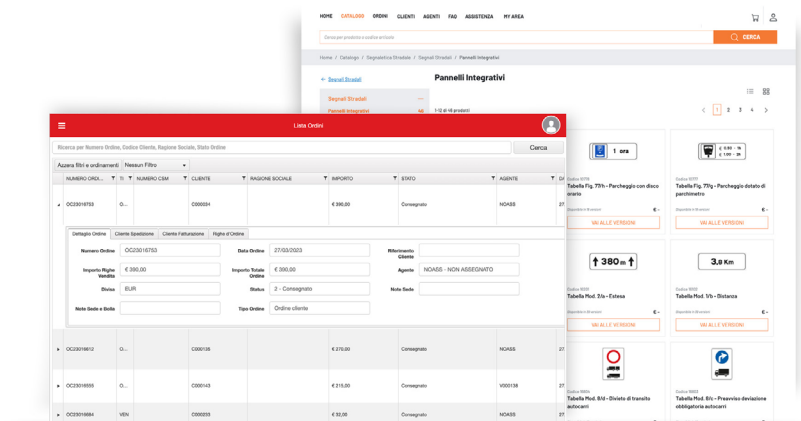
HOME CATALOGO ORDINI CLIENTI AGENTI FAQ ASSISTENZA MY AREA

Cerca per prodotto o codice articolo

CERCA

Home / Catalogo / Segnaletica Stradale / Segnali Stradali / Pannelli Integrativi

← Segnali Stradali

Pannelli Integrativi

Segnali Stradali

Pannelli Integrativi 48

1-12 di 48 prodotti

1 2 3 4 >

1 ora

Tabella Fig. 77/h - Parcheggio con disco orario

VAI ALLE VERSIONI

Tabella Fig. 77/g - Parcheggio dotato di parchimetro

VAI ALLE VERSIONI

380 m

Tabella Mod. 3/a - Estesa

VAI ALLE VERSIONI

3,8 Km

Tabella Mod. 1/b - Distanza

VAI ALLE VERSIONI

Tabella Mod. 8/d - Divieto di transito autocarri

Tabella Mod. 6/c - Preavviso deviazione obbligatoria autocarri

Lista Ordini

Ricerca per Numero Ordine, Codice Cliente, Ragione Sociale, Stato Ordine

Cerca

Azzera filtri e ordinamenti

Nessun Filtro

| | NUMERO ORDI... | TI | NUMERO CSM | CLIENTE | RAGIONE SOCIALE | IMPORTO | STATO | AGENTE |
|---|---|---|---|---|---|---|---|---|
| ▲ | OC23016753 | O... | | C000004 | | € 390,00 | Consegnato | NOASS |

Dettaglio Ordine | Cliente Spedizione | Cliente Fatturazione | Righe d'Ordine

Numero Ordine: OC23016753
Data Ordine: 27/03/2023
Riferimento Cliente:
Importo Righe Vendita: € 390,00
Importo Totale Ordine: € 390,00
Agente: NOASS - NON ASSEGNATO
Divisa: EUR
Status: 2 - Consegnato
Note Sede:
Note Sede e Bolla:
Tipo Ordine: Ordine cliente

| | NUMERO ORDI... | TI | NUMERO CSM | CLIENTE | RAGIONE SOCIALE | IMPORTO | STATO | AGENTE |
|---|---|---|---|---|---|---|---|---|
| ▸ | OC23016812 | O... | | C000136 | | € 270,00 | Consegnato | NOASS |
| ▸ | OC23016555 | O... | | C000143 | | € 215,00 | Consegnato | V000138 |
| ▸ | OC23016884 | VEN | | C000033 | | € 32,00 | Consegnato | NOASS |